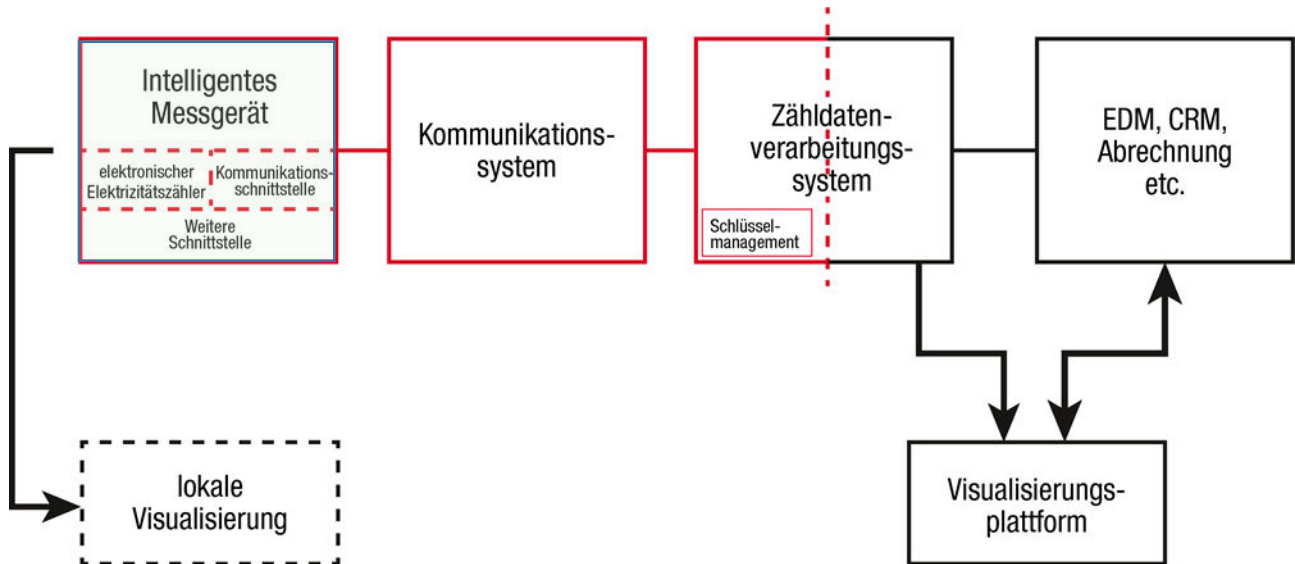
Intelligentes Messgerät

elektronischer Elektrizitätszähler

Kommunikationsschnittstelle

Weitere Schnittstelle

Kommunikationssystem

Zähldatenverarbeitungssystem

Schlüsselmanagement

EDM, CRM, Abrechnung etc.

lokale Visualisierung

Visualisierungsplattform